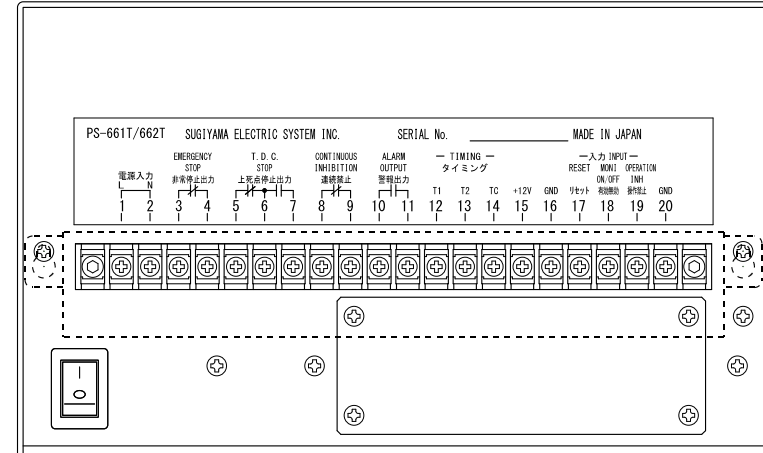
PS-661T/662T SUGIYAMA ELECTRIC SYSTEM INC. SERIAL No. MADE IN JAPAN

電源入力
L N
1 2

EMERGENCY STOP
非常停止出力
3 4

T.D.C. STOP
上死点停止出力
5 6 7

CONTINUOUS INHIBITION
連続禁止
8 9

ALARM OUTPUT
警報出力
10 11

— TIMING —
タイミング
T1 T2 TC +12V GND
12 13 14 15 16

—入力 INPUT—
RESET MONI ON/OFF OPERATION INH GND
リセット 有効無効 操作禁止
17 18 19 20

I
O